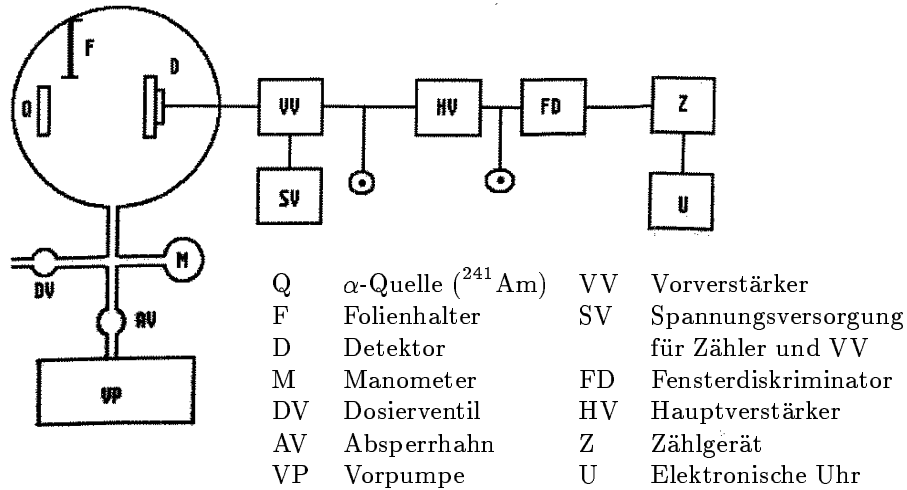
F
D
Q
VV
HV
FD
Z
SV
U
M
DV
AV
VP

| | | | |
|---|---|---|---|
| Q | $\alpha$-Quelle ($^{241}$Am) | VV | Vorverstärker |
| F | Folienhalter | SV | Spannungsversorgung |
| D | Detektor | | für Zähler und VV |
| M | Manometer | FD | Fensterdiskriminator |
| DV | Dosierventil | HV | Hauptverstärker |
| AV | Absperrhahn | Z | Zählgerät |
| VP | Vorpumpe | U | Elektronische Uhr |